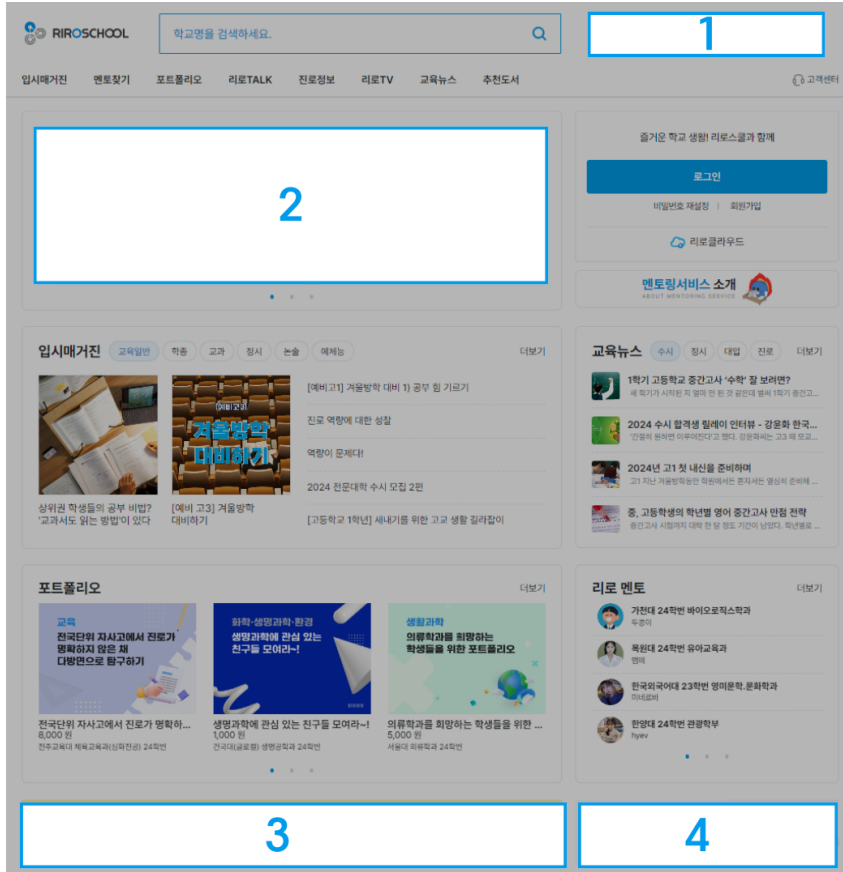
RIROSCHOOL

학교명을 검색하세요.

1

입시매거진 멘토찾기 포트폴리오 리로TALK 진로정보 리로TV 교육뉴스 추천도서

고객센터

2

즐거운 학교 생활! 리로스쿨과 함께

로그인

비밀번호 재설정 | 회원가입

리로클라우드

멘토링서비스 소개
ABOUT MENTORING SERVICE

입시매거진 교육일반 학종 교과 정시 논술 예체능 더보기

상위권 학생들의 공부 비법? '교과서도 읽는 방법'이 있다

[예비고3] 겨울방학 대비하기

[예비 고3] 겨울방학 대비하기

[예비고1] 겨울방학 대비 1) 공부 힘 기르기

진로 역량에 대한 성찰

역량이 문제다!

2024 전문대학 수시 모집 2편

[고등학교 1학년] 새내기를 위한 고교 생활 길라잡이

교육뉴스 수시 정시 대입 진로 더보기

1학기 고등학교 중간고사 '수학' 잘 보려면?

2024 수시 합격생 릴레이 인터뷰 - 강윤화 한국...

2024년 고1 첫 내신을 준비하며

중, 고등학생의 학년별 영어 중간고사 만점 전략

포트폴리오 더보기

교육
전국단위 자사고에서 진로가 명확하지 않은 채 다방면으로 탐구하기

화학·생명과학·환경
생명과학에 관심 있는 친구들 모여라~!

생활과학
의류학과를 희망하는 학생들을 위한 포트폴리오

전국단위 자사고에서 진로가 명확하...
8,000 원

생명과학에 관심 있는 친구들 모여라~!
1,000 원

의류학과를 희망하는 학생들을 위한 ...
5,000 원

리로 멘토 더보기

가천대 24학번 바이오로직스학과

목원대 24학번 유아교육과

한국외국어대 23학번 영미문학.문화학과

한양대 24학번 관광학부
hyev

3

4